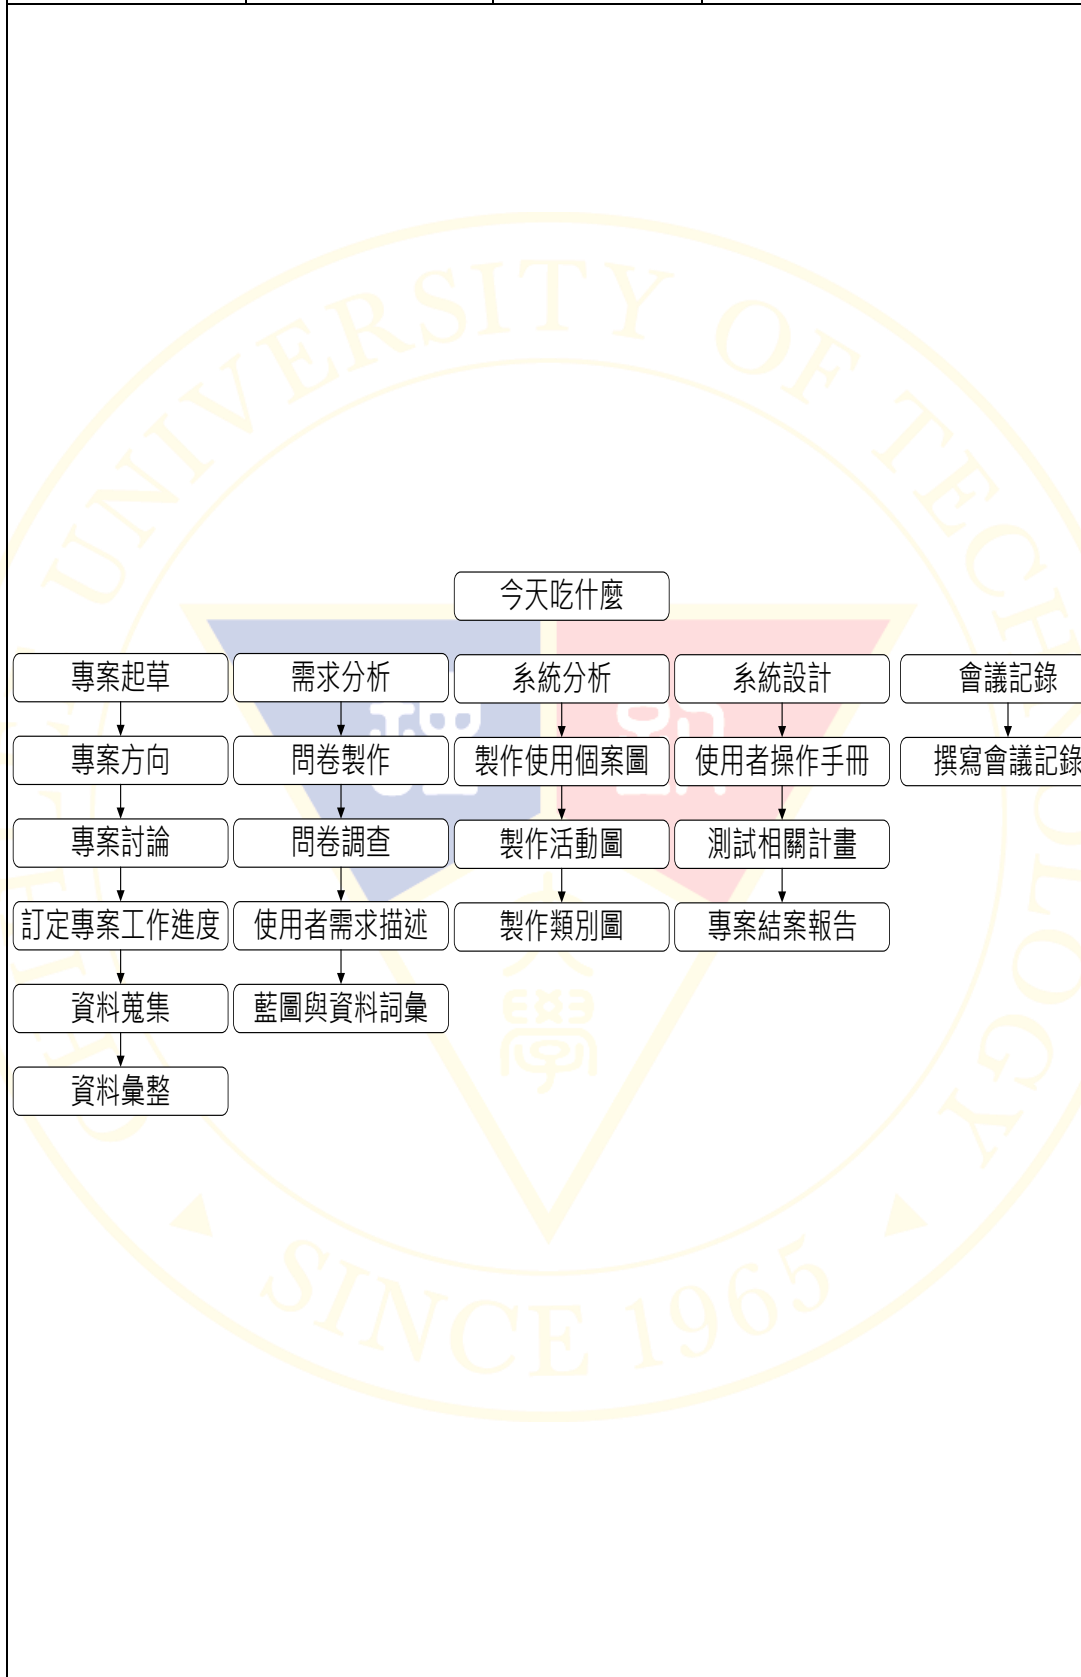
今天吃什麼

專案起草
專案方向
專案討論
訂定專案工作進度
資料蒐集
資料彙整

需求分析
問卷製作
問卷調查
使用者需求描述
藍圖與資料詞彙

系統分析
製作使用個案圖
製作活動圖
製作類別圖

系統設計
使用者操作手冊
測試相關計畫
專案結案報告

會議記錄
撰寫會議記錄

UNIVERSITY OF TECHNOLOGY
SINCE 1965